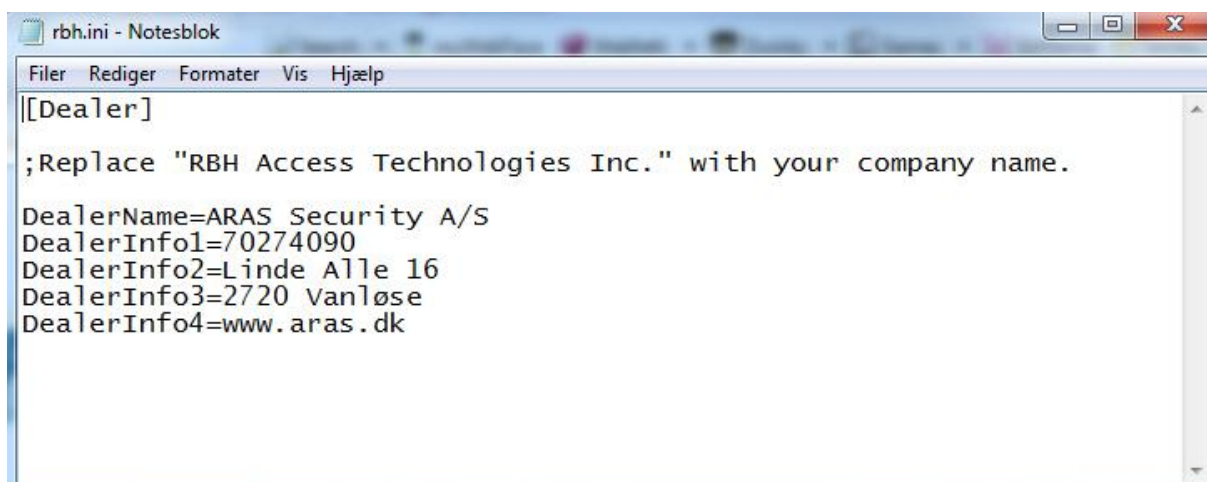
rbh.ini - Notesblok

Filer Rediger Formater Vis Hjælp

[Dealer]

;Replace "RBH Access Technologies Inc." with your company name.

DealerName=ARAS Security A/S
DealerInfo1=70274090
DealerInfo2=Linde Alle 16
DealerInfo3=2720 Vanløse
DealerInfo4=www.aras.dk